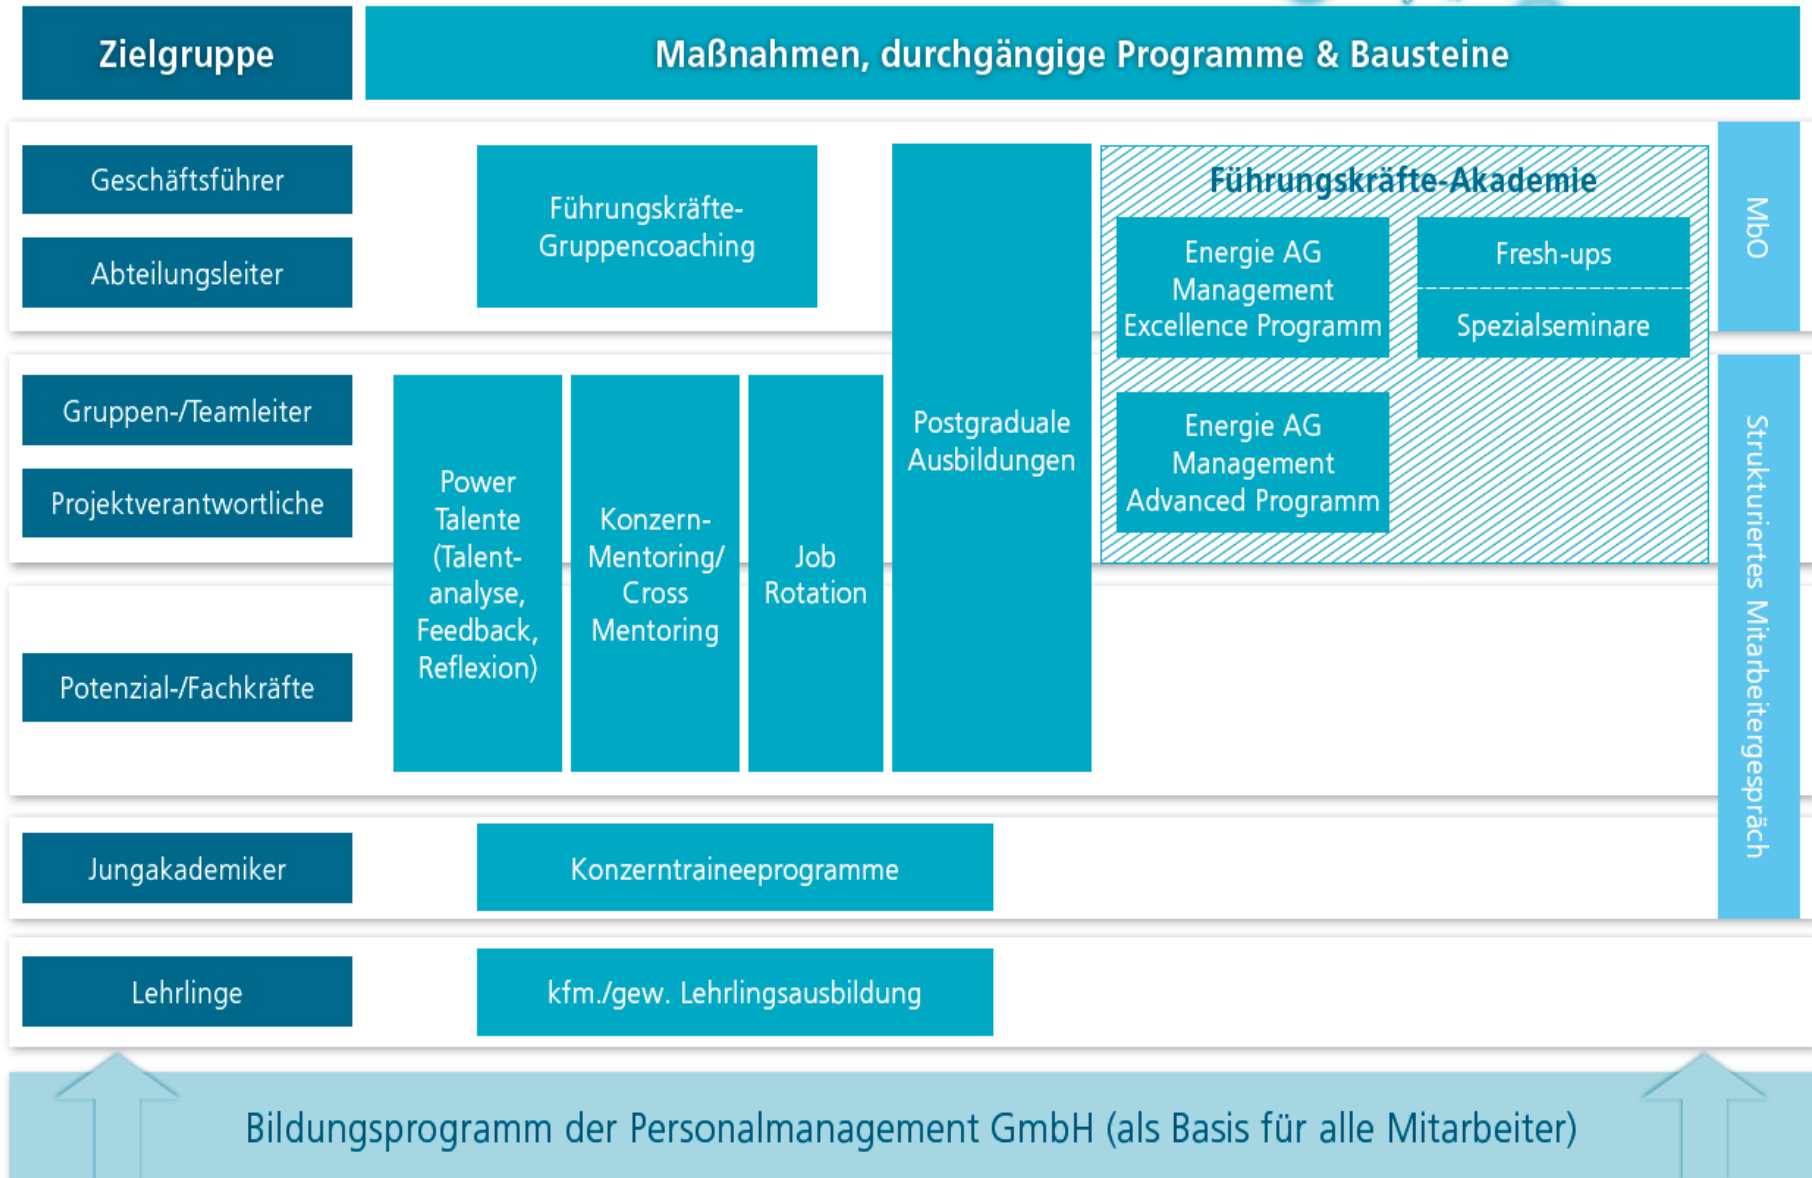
Zielgruppe

Maßnahmen, durchgängige Programme & Bausteine

Geschäftsführer

Abteilungsleiter

Führungskräfte-Gruppencoaching

Postgraduale Ausbildungen

Führungskräfte-Akademie

Energie AG Management Excellence Programm

Fresh-ups

Spezialseminare

Energie AG Management Advanced Programm

MbO

Gruppen-/Teamleiter

Projektverantwortliche

Power Talente (Talentanalyse, Feedback, Reflexion)

Konzern-Mentoring/ Cross Mentoring

Job Rotation

Potenzial-/Fachkräfte

Strukturiertes Mitarbeitergespräch

Jungakademiker

Konzerntraineeprogramme

Lehrlinge

kfm./gew. Lehrlingsausbildung

Bildungsprogramm der Personalmanagement GmbH (als Basis für alle Mitarbeiter)